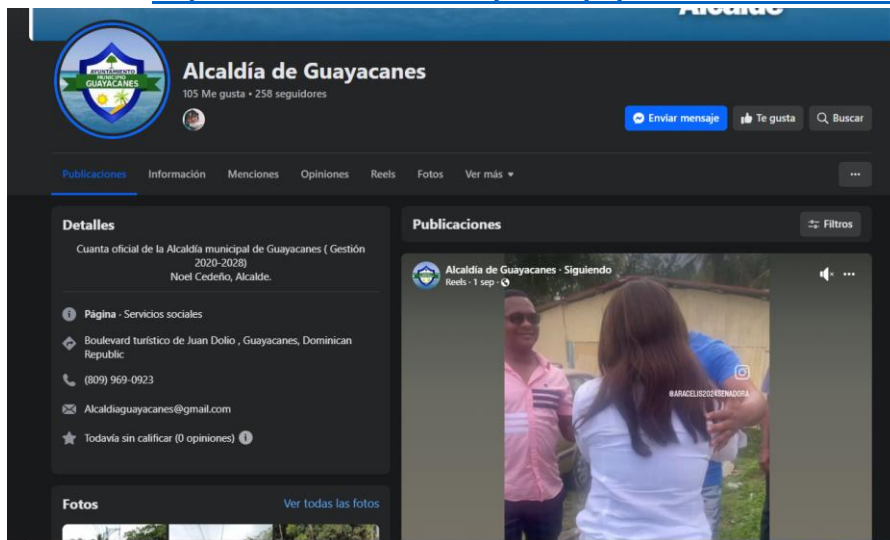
Alcalde

AYUNTAMIENTO MUNICIPAL GUAYACANES

Alcaldía de Guayacanes
105 Me gusta • 258 seguidores

Enviar mensaje
Te gusta
Buscar

Publicaciones
Información
Menciones
Opiniones
Reels
Fotos
Ver más

...

Detalles

Cuanta oficial de la Alcaldía municipal de Guayacanes ( Gestión 2020-2028)
Noel Cedeño, Alcalde.

Página · Servicios sociales

Boulevard turístico de Juan Dolio , Guayacanes, Dominican Republic

(809) 969-0923

Alcaldiaguayacanes@gmail.com

Todavía sin calificar (0 opiniones)

Fotos
Ver todas las fotos

Publicaciones
Filtros

Alcaldía de Guayacanes · Siguiendo
Reels · 1 sep ·

@ARACELIS2024SENADORA